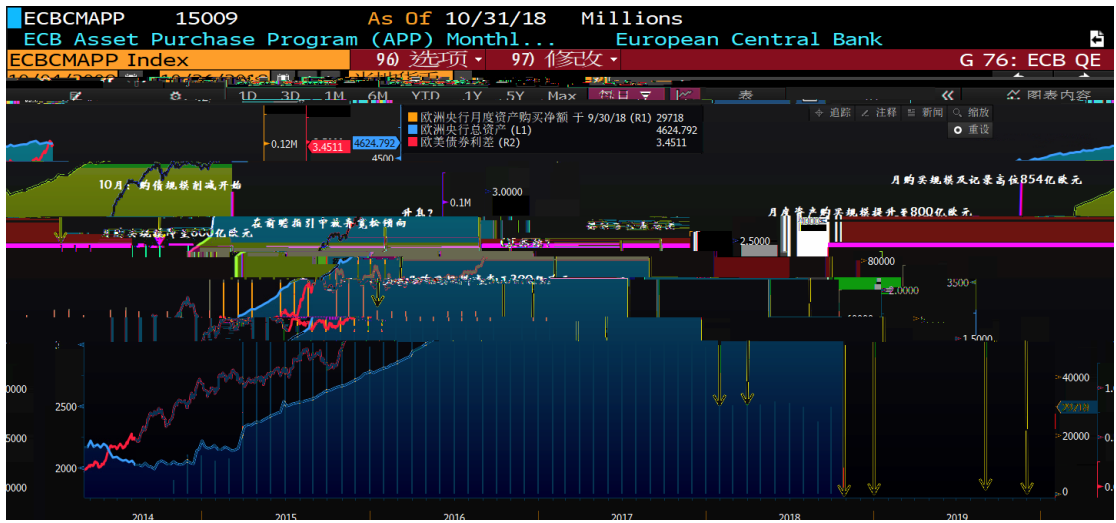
ECBCMAPP 15009 As Of 10/31/18 Millions
ECB Asset Purchase Program (APP) Monthl... European Central Bank
ECBCMAPP Index 96) 选项 97) 修改 G 76: ECB QE
1D 3D 1M 6M YTD 1Y 5Y Max 表 图表内容
追踪 注释 新闻 缩放
重设
欧洲央行月度资产购买净额 于 9/30/18 (R1) 29718
欧洲央行总资产 (L1) 4624.792
欧美债券利差 (R2) 3.4511
0.12M 3.4511 4624.792
4500
10月：购债规模削减开始
月购买规模及记录高位854亿欧元
0.1M 3.0000
加息？
在前瞻指引中放弃宽松倾向
月度资产购买规模提升至800亿欧元
月购买规模降至600亿欧元
2.5000
80000
2.0000
3500
1.5000
40000
2500
20000
2000
0
2014 2015 2016 2017 2018 2019